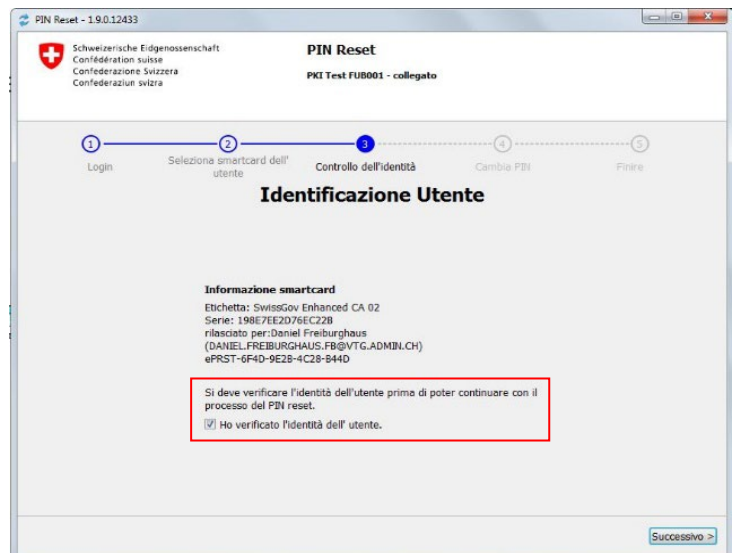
PIN Reset - 1.9.0.12433

Schweizerische Eidgenossenschaft
Confédération suisse
Confederazione Svizzera
Confederaziun svizra

PIN Reset

PKI Test FUB001 - collegato

1 Login
2 Seleziona smartcard dell' utente
3 Controllo dell'identità
4 Cambia PIN
5 Finire

Identificazione Utente

Informazione smartcard

Etichetta: SwissGov Enhanced CA 02
Serie: 198E7EE2D76EC22B
rilasciato per:Daniel Freiburghaus
(DANIEL.FREIBURGHAUS.FB@VTG.ADMIN.CH)
ePRST-6F4D-9E2B-4C28-B44D

Si deve verificare l'identità dell'utente prima di poter continuare con il processo del PIN reset.

Ho verificato l'identità dell' utente.

Successivo >